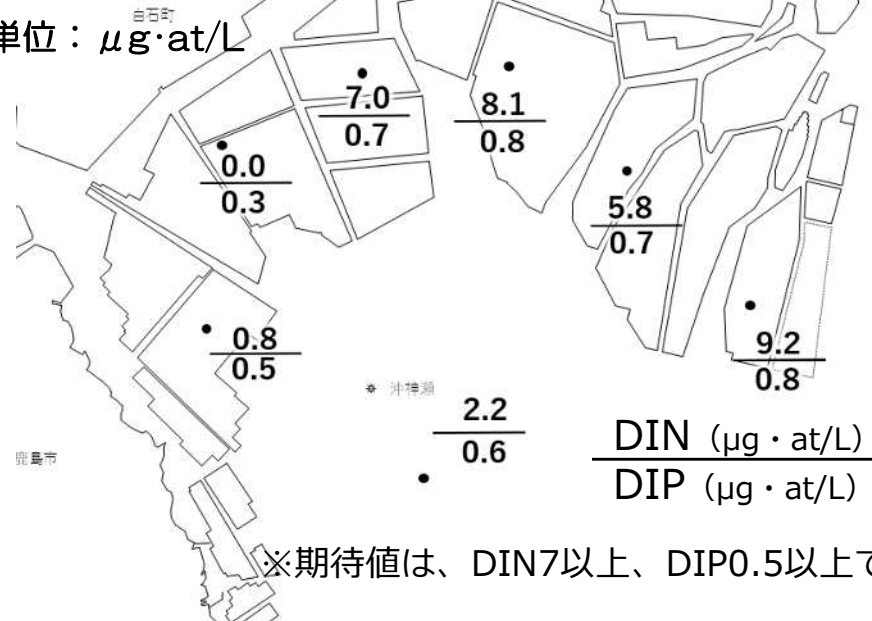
単位：μg·at/L

白石町

$\frac{7.0}{0.7}$

$\frac{8.1}{0.8}$

$\frac{0.0}{0.3}$

$\frac{5.8}{0.7}$

$\frac{0.8}{0.5}$

$\frac{9.2}{0.8}$

沖神瀬

$\frac{2.2}{0.6}$

鹿島市

$\frac{\text{DIN（μg・at/L）}}{\text{DIP（μg・at/L）}}$

※期待値は、DIN7以上、DIP0.5以上で